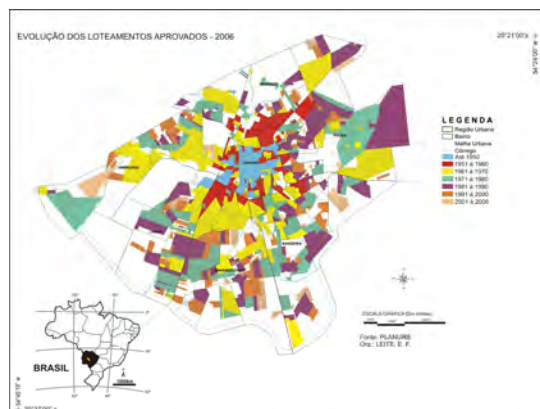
EVOLUÇÃO DOS LOTEAMENTOS APROVADOS - 2006

20°21'00"s

54°35'00"w

LEGENDA
Região Urbana
Bairro
Malha Urbana
Córrego
Até 1950
1951 à 1960
1961 à 1970
1971 à 1980
1981 à 1990
1991 à 2000
2001 à 2006

ESCALA GRÁFICA (Em metros)

Fonte: PLANURB
Org.: LEITE, E. F.

BRASIL

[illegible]